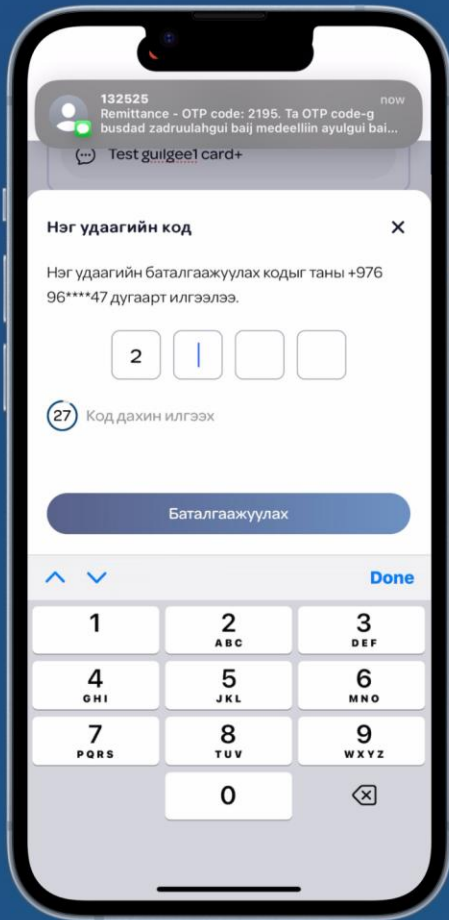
132525
now
Remittance - OTP code: 2195. Ta OTP code-g busdad zadruulahgui baij medeelliin ayulgui bai...

Test guilgee1 card+

Нэг удаагийн код

Нэг удаагийн баталгаажуулах кодыг таны +976 96****47 дугаарт илгээлээ.

2

27 Код дахин илгээх

Баталгаажуулах

Done

1
2 ABC
3 DEF
4 GHI
5 JKL
6 MNO
7 PQRS
8 TUV
9 WXYZ
0